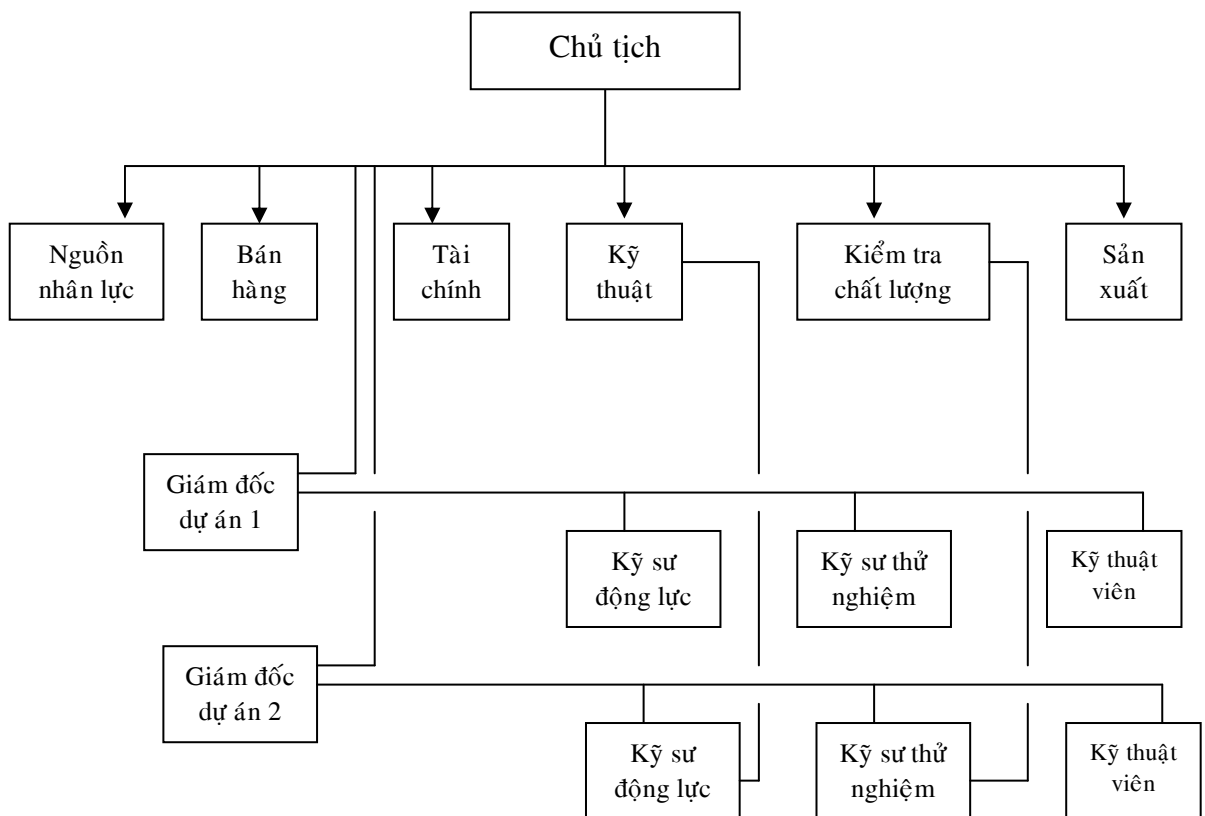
Chủ tịch

Nguồn nhân lực

Bán hàng

Tài chính

Kỹ thuật

Kiểm tra chất lượng

Sản xuất

Giám đốc dự án 1

Kỹ sư động lực

Kỹ sư thử nghiệm

Kỹ thuật viên

Giám đốc dự án 2

Kỹ sư động lực

Kỹ sư thử nghiệm

Kỹ thuật viên